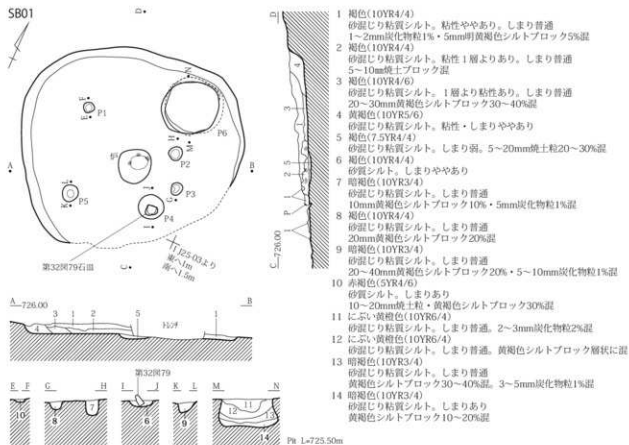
SB01

D

P1

P6

炉

P2

A

B

P3

P5

P4

第32図79石皿

I I25-03より東へ1m南へ1.5m

C

A 726.00

B

3

1

2

5

トレンチ

C 726.00

4

3

2

1

E F

G

H

I J

K L

M

N

10

8

7

第32図79

6

9

12

11

13

14

P8 L=725.50m

1 褐色(10YR4/4)
砂混じり粘質シルト。粘性ややあり。しまり普通
1~2mm炭化物粒1%・5mm明黄褐色シルトブロック5%混
2 褐色(10YR4/4)
砂混じり粘質シルト。粘性1層よりあり。しまり普通
5~10mm焼土ブロック混
3 褐色(10YR4/6)
砂混じり粘質シルト。1層より粘性あり。しまり普通
20~30mm黄褐色シルトブロック30~40%混
4 黄褐色(10YR5/6)
砂混じり粘質シルト。粘性・しまりややあり
5 褐色(7.5YR4/4)
砂混じり粘質シルト。しまり弱。5~20mm焼土粒20~30%混
6 褐色(10YR4/4)
砂質シルト。しまりややあり
7 暗褐色(10YR3/4)
砂混じり粘質シルト。しまり普通
10mm黄褐色シルトブロック10%・5mm炭化物粒1%混
8 褐色(10YR4/4)
砂混じり粘質シルト。しまり普通
20mm黄褐色シルトブロック20%混
9 暗褐色(10YR3/4)
砂混じり粘質シルト。しまり普通
20~40mm黄褐色シルトブロック20%・5~10mm炭化物粒1%混
10 赤褐色(5YR4/6)
砂質シルト。しまりあり
10~20mm焼土粒・黄褐色シルトブロック30%混
11 にぶい黄橙色(10YR6/4)
砂混じり粘質シルト。しまり普通。2~3mm炭化物粒2%混
12 にぶい黄橙色(10YR6/4)
砂混じり粘質シルト。しまり普通。黄褐色シルトブロック層状に混
13 暗褐色(10YR3/4)
砂混じり粘質シルト。しまり普通
黄褐色シルトブロック30~40%混。3~5mm炭化物粒1%混
14 暗褐色(10YR3/4)
砂混じり粘質シルト。しまりあり
黄褐色シルトブロック10~20%混